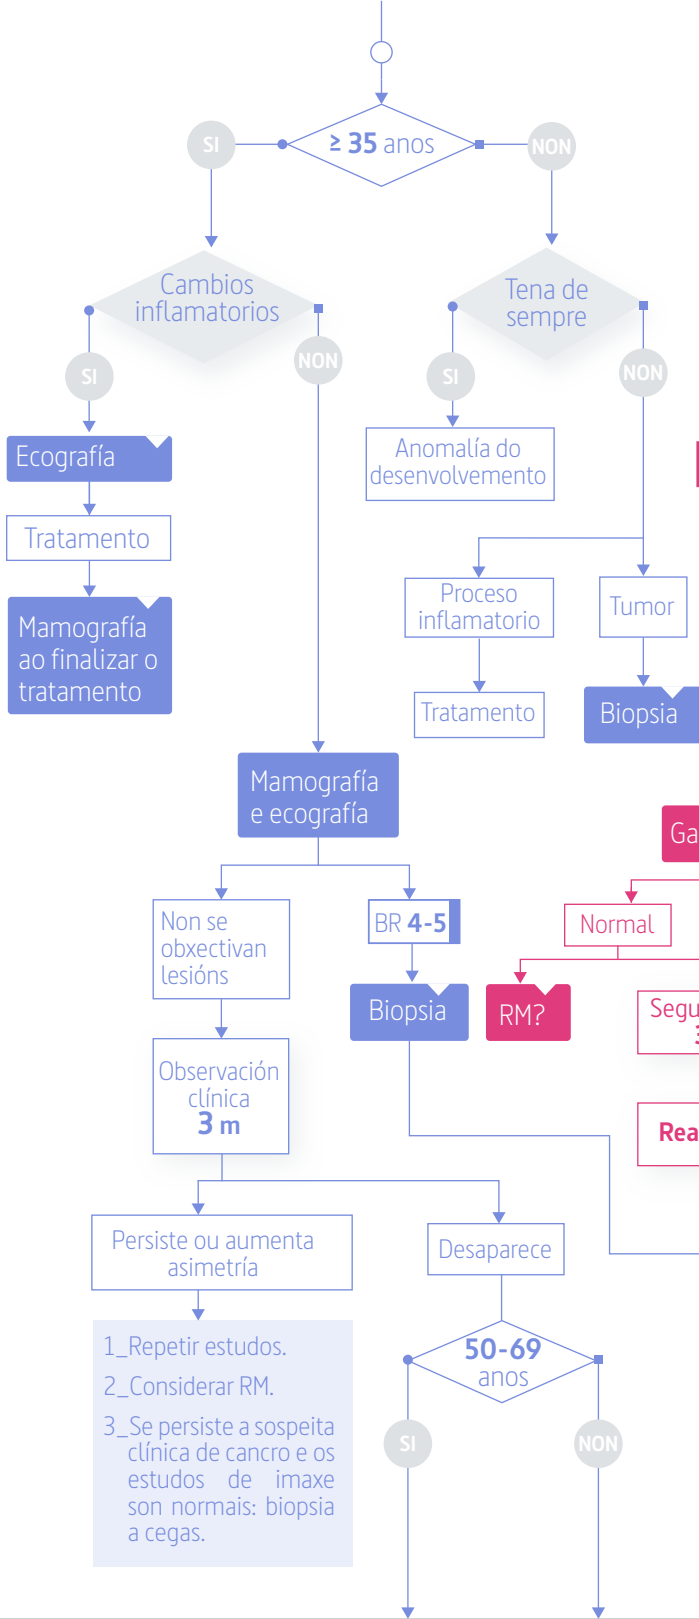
≥ 35 anos

SI

NON

Cambios inflamatorios

Tena de sempre

SI

NON

SI

NON

Ecografía

Anomalía do desenvolvemento

Tratamento

Proceso inflamatorio

Tumor

Mamografía ao finalizar o tratamento

Tratamento

Biopsia

Mamografía e ecografía

Ga

Non se obxectivan lesións

BR 4-5

Normal

Biopsia

RM?

Segu 3

Observación clínica 3 m

Rea

Persiste ou aumenta asimetría

Desaparece

1_Repetir estudos.
2_Considerar RM.
3_Se persiste a sospeita clínica de cancro e os estudos de imaxe son normais: biopsia a cegas.

50-69 anos

SI

NON